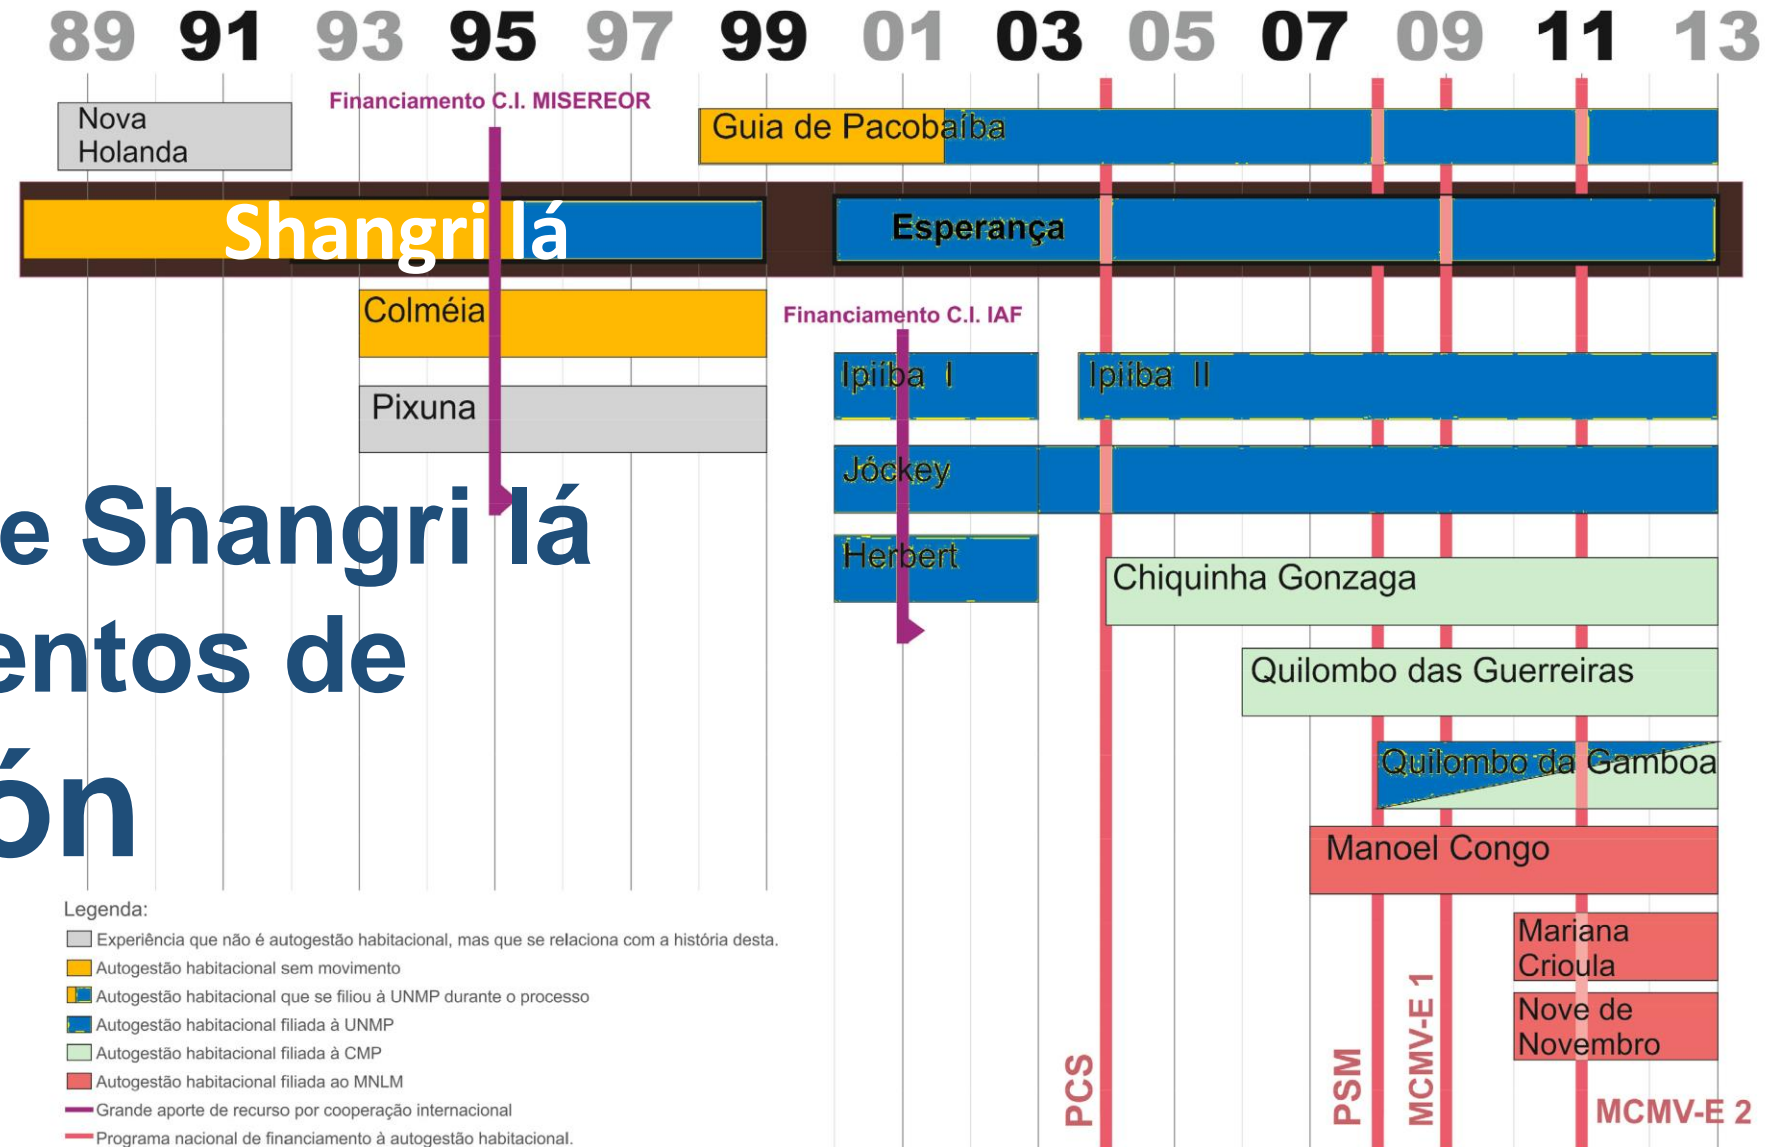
89 91 93 95 97 99 01 03 05 07 09 11 13

Nova Holanda

Financiamento C.I. MISEREOR

Guia de Pacobaíba

Shangri lá

Esperança

Colméia

Financiamento C.I. IAF

Ipiíba I

Ipiíba II

Pixuna

Jóckey

e Shangri lá
entos de
ón

Herbert

Chiquinha Gonzaga

Quilombo das Guerreiras

Quilombo da Gamboa

Manoel Congo

Mariana Crioula

Nove de Novembro

PCS

PSM

MCMV-E 1

MCMV-E 2

Legenda:
Experiência que não é autogestão habitacional, mas que se relaciona com a história desta.
Autogestão habitacional sem movimento
Autogestão habitacional que se filiou à UNMP durante o processo
Autogestão habitacional filiada à UNMP
Autogestão habitacional filiada à CMP
Autogestão habitacional filiada ao MNLM
Grande aporte de recurso por cooperação internacional
Programa nacional de financiamento à autogestão habitacional.